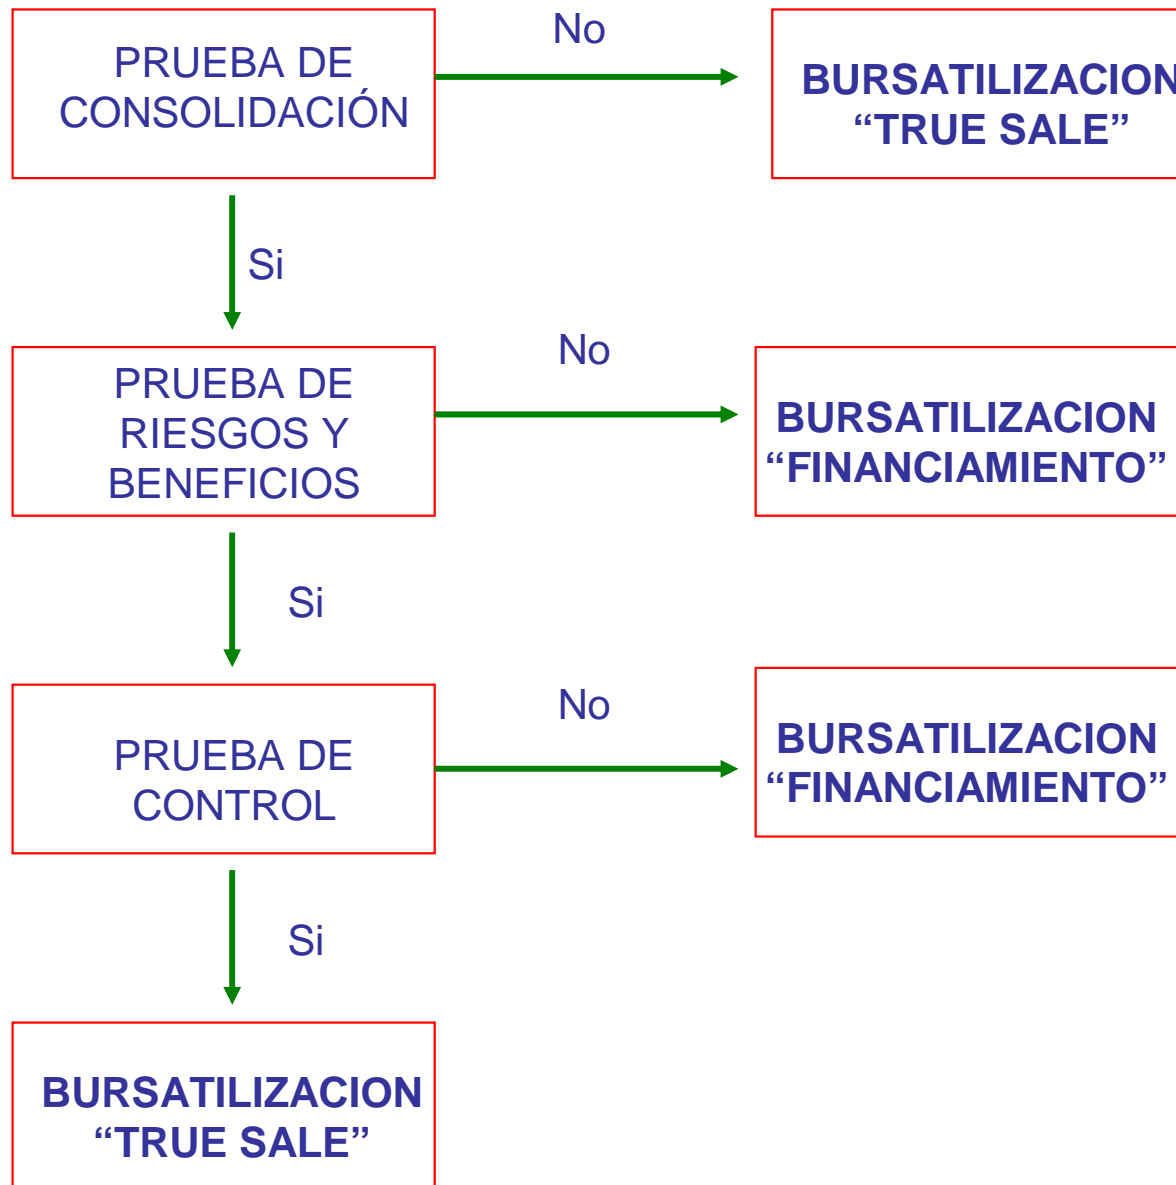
PRUEBA DE CONSOLIDACIÓN

No

BURSATILIZACION
“TRUE SALE”

Si

PRUEBA DE RIESGOS Y BENEFICIOS

No

BURSATILIZACION “FINANCIAMIENTO”

Si

PRUEBA DE CONTROL

No

BURSATILIZACION “FINANCIAMIENTO”

Si

BURSATILIZACION “TRUE SALE”